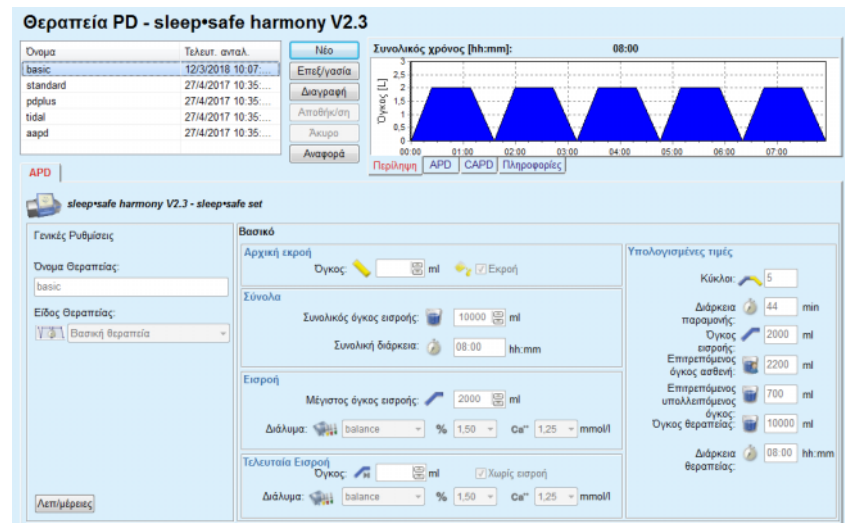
Θεραπεία PD - sleep•safe harmony V2.3

| Όνομα | Τελευτ. ανταλ. |
|---|---|
| basic | 12/3/2018 10:07:... |
| standard | 27/4/2017 10:35:... |
| pdplus | 27/4/2017 10:35:... |
| tidal | 27/4/2017 10:35:... |
| aapd | 27/4/2017 10:35:... |

Νέο
Επεξ/γασία
Διαγραφή
Αποθήκ/ση
Άκυρο
Αναφορά

Συνολικός χρόνος [hh:mm]: 08:00

Όγκος [L]
3
2,5
2
1,5
1
0,5
0
00:00 01:00 02:00 03:00 04:00 05:00 06:00 07:00

Περίληψη APD CAPD Πληροφορίες

APD

sleep•safe harmony V2.3 - sleep•safe set

Γενικές Ρυθμίσεις

Όνομα Θεραπείας:
basic

Είδος Θεραπείας:
Βασική θεραπεία

Λεπ/μέρειες

Βασικό

Αρχική εκροή
Όγκος: ml Εκροή

Σύνολα
Συνολικός όγκος εισροής: 10000 ml
Συνολική διάρκεια: 08:00 hh:mm

Εισροή
Μέγιστος όγκος εισροής: 2000 ml
Διάλυμα: balance % 1,50 $Ca^{++}$ 1,25 mmol/l

Τελευταία Εισροή
Όγκος: ml Χωρίς εισροή
Διάλυμα: balance % 1,50 $Ca^{++}$ 1,25 mmol/l

Υπολογισμένες τιμές
Κύκλοι: 5
Διάρκεια παραμονής: 44 min
Όγκος εισροής: 2000 ml
Επιτρεπόμενος όγκος ασθενή: 2200 ml
Επιτρεπόμενος υπολλειπόμενος όγκος: 700 ml
Όγκος θεραπείας: 10000 ml
Διάρκεια θεραπείας: 08:00 hh:mm